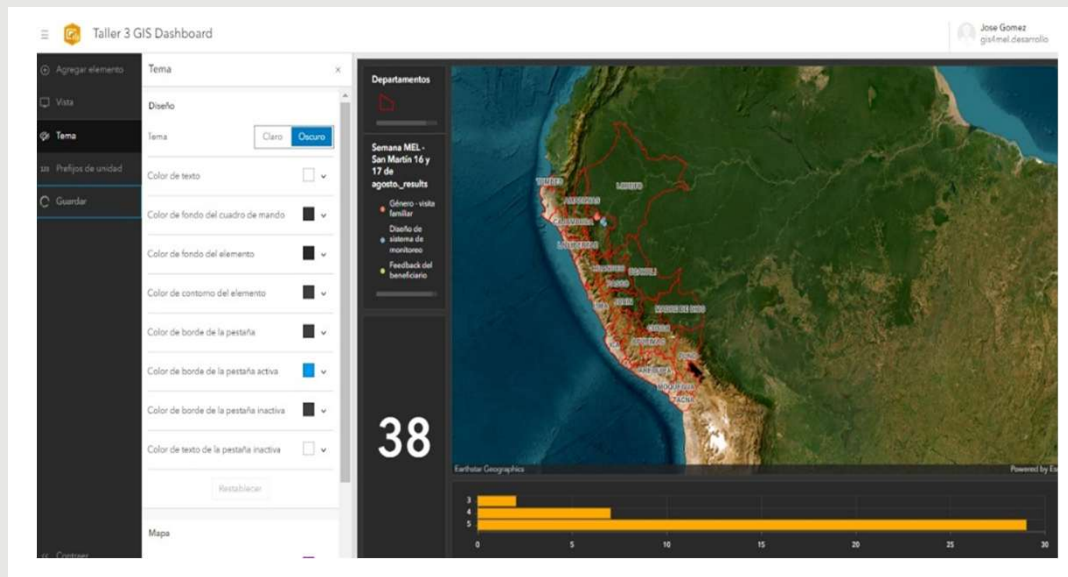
Taller 3 GIS Dashboard

Jose Gomez
gis4mel.desarrollo

Agregar elemento
Vista
Tema
Prefijos de unidad
Guardar
Contraer

Tema

Diseño

Tema
Claro
Oscuro

Color de texto

Color de fondo del cuadro de mando

Color de fondo del elemento

Color de contorno del elemento

Color de borde de la pestaña

Color de borde de la pestaña activa

Color de borde de la pestaña inactiva

Color de texto de la pestaña inactiva

Restablecer

Mapa

Departamentos

Semana MEL - San Martín 16 y 17 de agosto._results

Género - visita familiar
Diseño de sistema de monitoreo
Feedback del beneficiario

38

TUMBES
LORETO
AMAZONAS
LAMBAYEQUE
UCAYALI
PASCO
JUNIN
MADRE DE DIOS
CUSCO
APURIMAC
PUNO
AREQUIPA
MOQUEGUA
TACNA

Earthstar Geographics
Powered by Es

3
4
5

0
5
10
15
20
25
30